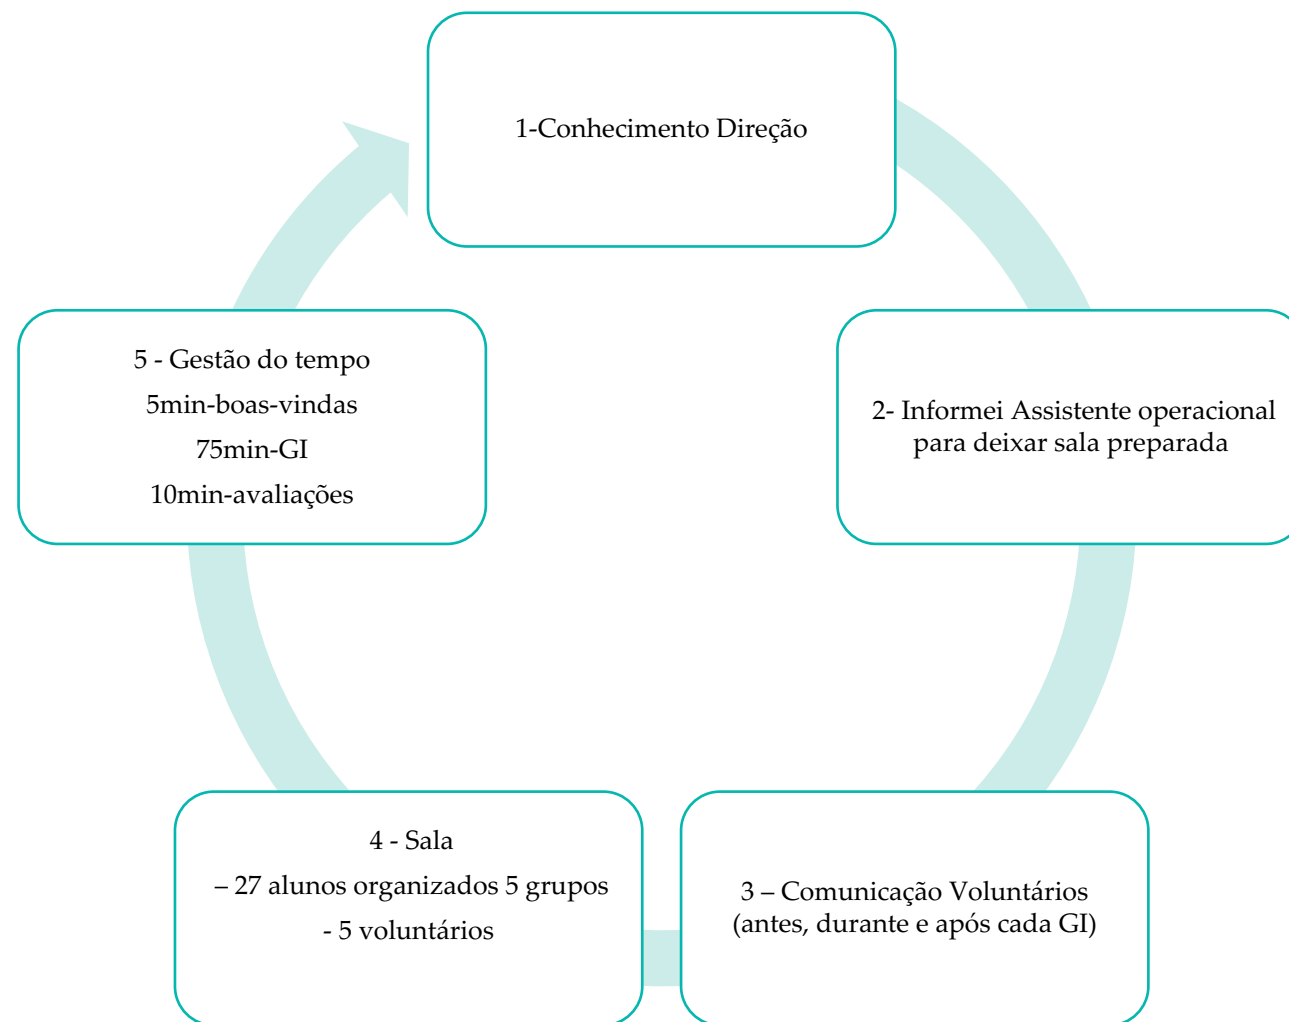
1-Conhecimento Direção

2- Informei Assistente operacional para deixar sala preparada

3 – Comunicação Voluntários (antes, durante e após cada GI)

4 - Sala
– 27 alunos organizados 5 grupos
- 5 voluntários

5 - Gestão do tempo
5min-boas-vindas
75min-GI
10min-avaliações